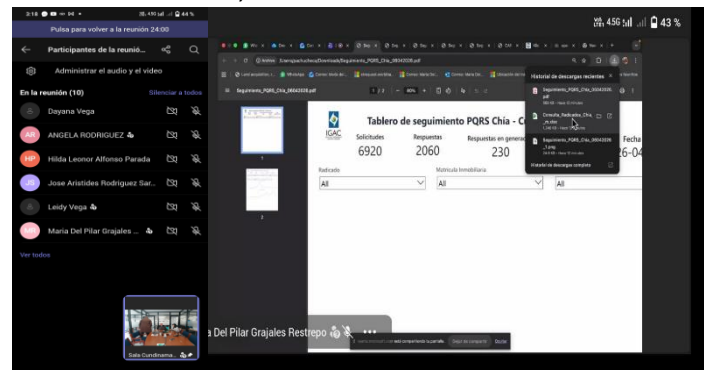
3:18 ▪ ▪ ▪ ▪ 44 %

Pulsa para volver a la reunión 24:00

← Participantes de la reunió...

Administrar el audio y el video

En la reunión (10) Silenciar a todos

Dayana Vega

AR ANGELA RODRIGUEZ

HP Hilda Leonor Alfonso Parada

JR Jose Aristides Rodriguez Sar...

Leidy Vega

MP Maria Del Pilar Grajales ...

Ver todos

Sala Cundinamar...

a Del Pilar Grajales Restrepo

4G 43 %

Seguimiento_PQRS_Chia_08042026.pdf

Tablero de seguimiento PQRS Chía - C

IGAC

Solicitudes 6920

Respuestas 2060

Respuestas en genera 230

Fecha 26-04

Radicado All

Matrícula Inmobiliaria All

All

Historial de descargas recientes

Seguimiento_PQRS_Chia_08042026.pdf

Consulta_Radicados_Chia_m.xlsx

Seguimiento_PQRS_Chia_08042026 (1).png

Historial de descargas completo

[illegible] Dejar de compartir Ocultar